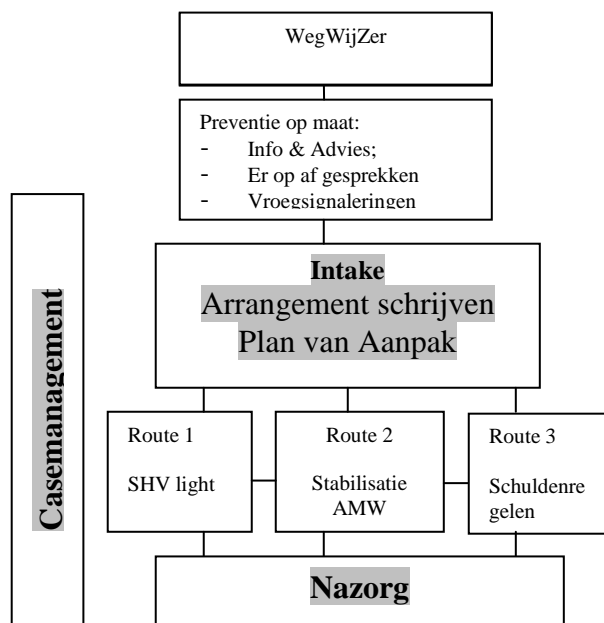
WegWijZer

Preventie op maat:
- Info & Advies;
- Er op af gesprekken
- Vroegsignaleringen

Casemanagement

Intake
Arrangement schrijven
Plan van Aanpak

Route 1

SHV light

Route 2

Stabilisatie AMW

Route 3

Schuldenregelen

Nazorg